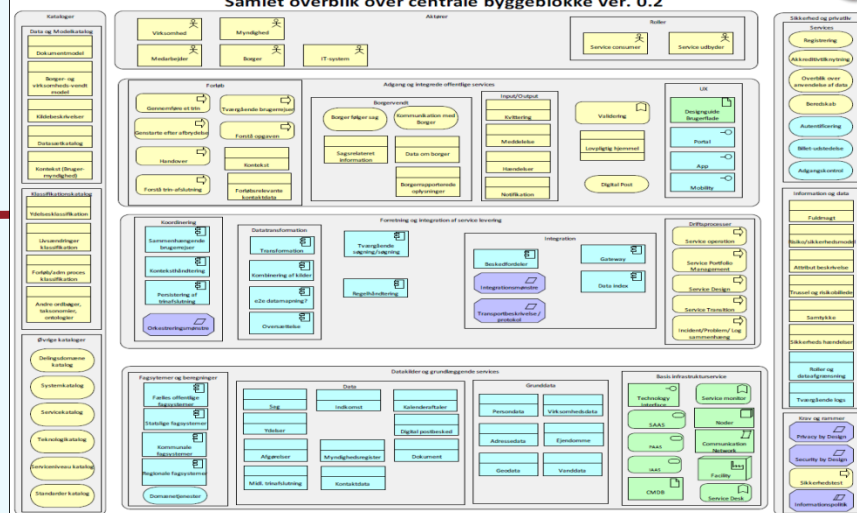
Samlet overblik over centrale byggeblokke ver. 0.2

Kataloger
Data og Modelkatalog
Dokumentmodel
Borger- og virksomheds-vendt model
Kildebeskrivelser
Datasætkatalog
Kontekst (Borger-myndighed)
Klassifikationskatalog
Ydelsesklassifikation
Livssituationer klassifikation
Forløb/adm proces klassifikation
Andre ordbøger, taksonomier, ontologier
Øvrige kataloger
Delingsdomæne katalog
Systemkatalog
Servicekatalog
Teknologikatalog
Serviceniveau katalog
Standarder katalog

Aktører
Virksomhed
Myndighed
Medarbejder
Borger
IT-system
Roller
Service consumer
Service udbyder

Adgang og integrede offentlige services
Forløb
Gennemføre et trin
Genstarte efter afbrydelse
Handover
Forstå trin-afslutning
Tværgående brugerrejse
Forstå opgaven
Kontekst
Forløbsrelevante kontaktdata
Borgervendt
Borger følger sag
Kommunikation med Borger
Sagsrelateret information
Data om borger
Borgerrapporterede oplysninger
Input/Output
Kvittering
Meddelelse
Hændelser
Notifikation
Validering
Lovpligtig hjemmel
Digital Post
UX
Designguide Brugerflade
Portal
App
Mobility

Forretning og integration af service levering
Koordinering
Sammenhængende brugerrejser
Kontekstshåndtering
Persistering af trinafslutning
Orkestreringsmønstre
Datatransformation
Transformation
Kombinering af kilder
e2e datamapning?
Oversættelse
Tværgående søgning/sigtning
Regelhåndtering
Integration
Beskedfordeler
Gateway
Integrationsmønstre
Data index
Transportbeskrivelse / protokol
Driftsprocesser
Service operation
Service Portfolio Management
Service Design
Service Transition
Incident/Problem/ Log sammenhæng

Datakilder og grundlæggende services
Fagsystemer og bemyndiger
Fælles offentlige fagsystemer
Statslige fagsystemer
Kommunale fagsystemer
Regionale fagsystemer
Domænetjenester
Data
Sag
Indkomst
Kalenderaftaler
Ydelser
Digital postboksed
Afgørelser
Myndighedsregister
Dokument
Midl. trinafslutning
Kontaktdata
Grunddata
Persondata
Virksomhedsdata
Adressedata
Ejendomme
Geodata
Vanddata
Basis infrastrukturservice
Technology interface
Service monitor
SAAS
Noder
PAAS
Communication Network
IAAS
Facility
CMDB
Service Desk

Sikkerhed og privatliv
Services
Registrering
Akkreditiveringsyning
Overblik over anvendelse af data
Samtykke
Autentificering
Billet-udstedelse
Adgangskontrol
Information og data
Fuldmagt
Niveau/sikkerhedsmodel
Attribut beskrivelse
Trussel og risikobillede
Samtykke
Sikkerheds hændelser
Roller og dataafgrænsning
Tværgående logs
Krav og rammer
Privacy by Design
Security by Design
Sikkerhedstest
Informationspolitik